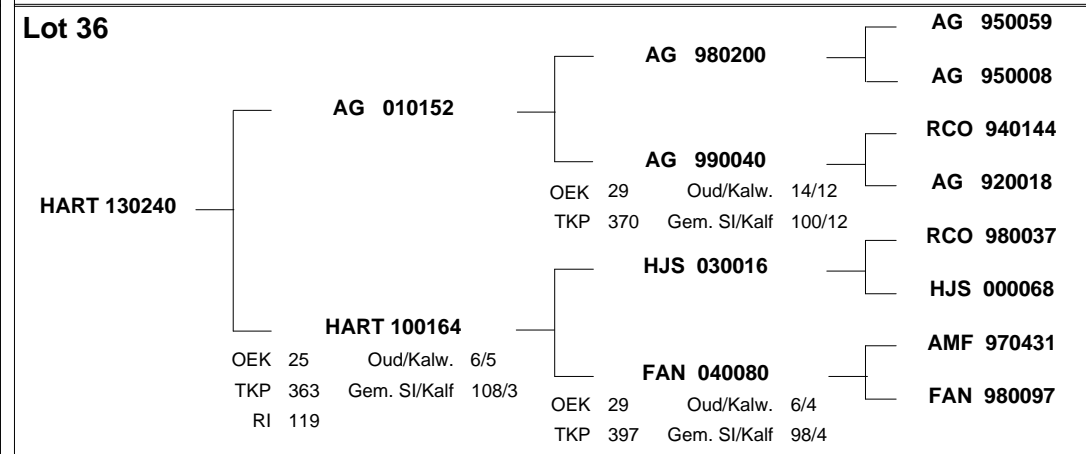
Lot 36

HART 130240

AG 010152

HART 100164
OEK 25 Oud/Kalw. 6/5
TKP 363 Gem. SI/Kalf 108/3
RI 119

AG 980200

AG 990040
OEK 29 Oud/Kalw. 14/12
TKP 370 Gem. SI/Kalf 100/12

HJS 030016

FAN 040080
OEK 29 Oud/Kalw. 6/4
TKP 397 Gem. SI/Kalf 98/4

AG 950059

AG 950008

RCO 940144

AG 920018

RCO 980037

HJS 000068

AMF 970431

FAN 980097